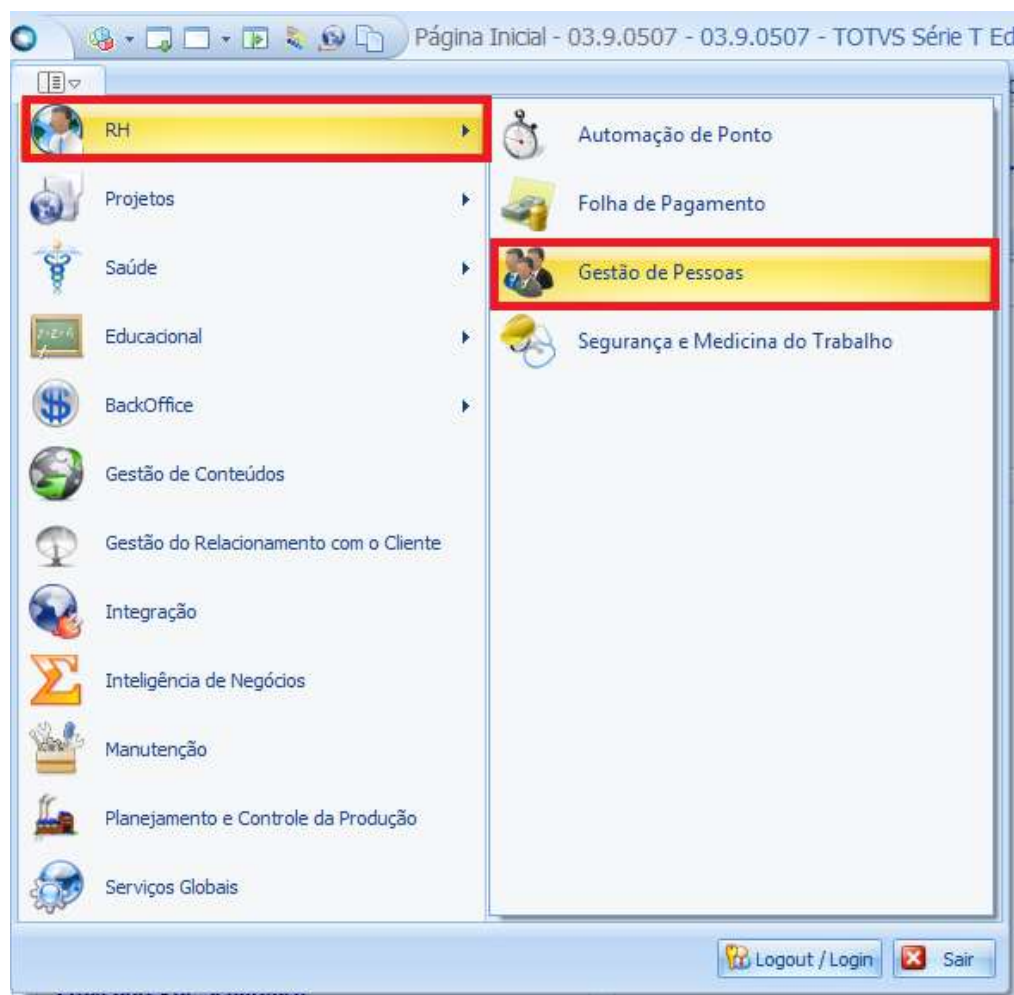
Página Inicial - 03.9.0507 - 03.9.0507 - TOTVS Série T Ed

RH
Projetos
Saúde
Educacional
BackOffice
Gestão de Conteúdos
Gestão do Relacionamento com o Cliente
Integração
Inteligência de Negócios
Manutenção
Planejamento e Controle da Produção
Serviços Globais

Automação de Ponto
Folha de Pagamento
Gestão de Pessoas
Segurança e Medicina do Trabalho

Logout / Login
Sair